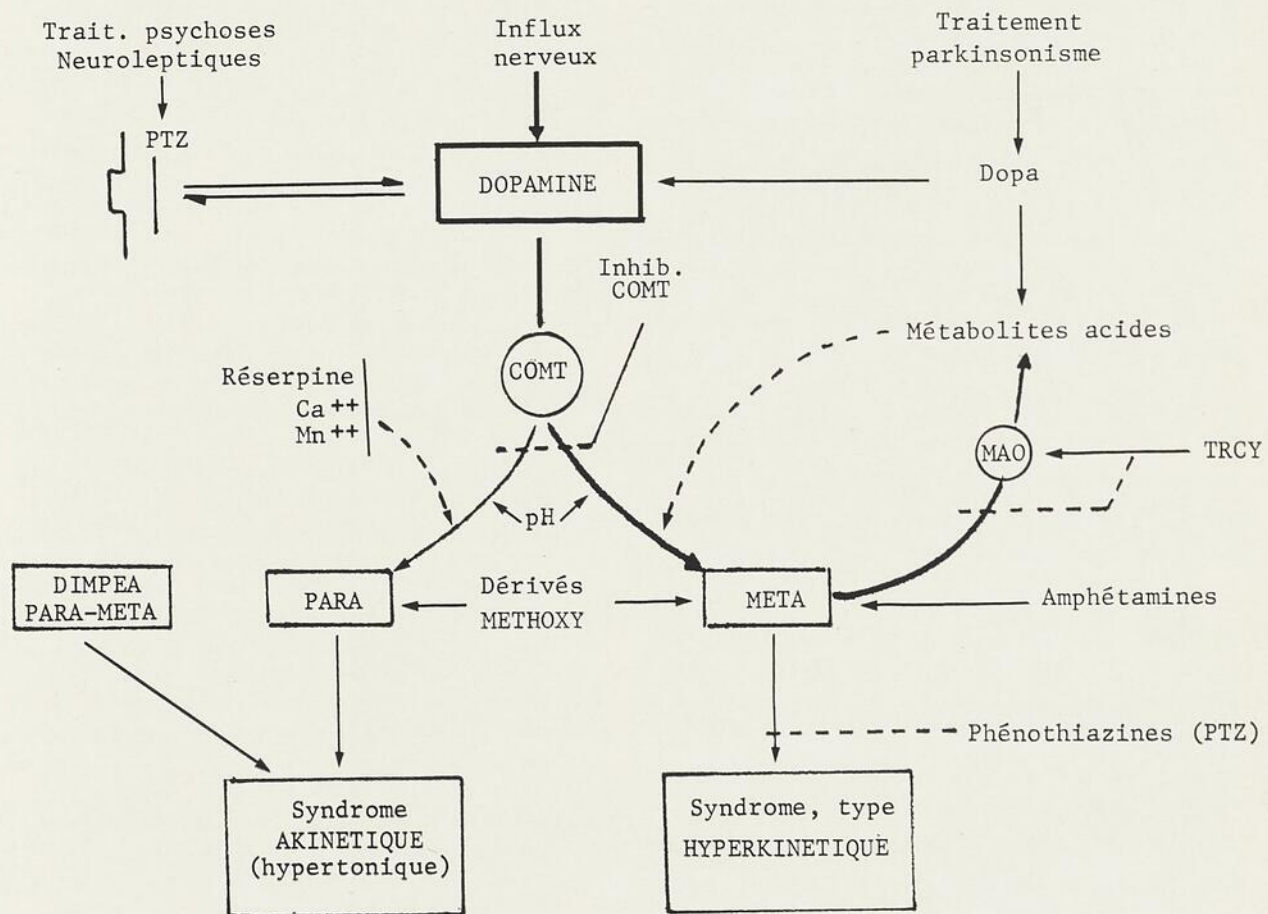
Trait. psychoses Neuroleptiques

PTZ

Influx nerveux

DOPAMINE

Traitement parkinsonisme

Dopa

Inhib. COMT

Métabolites acides

COMT

Réserpine
Ca ++
Mn ++

MAO

TRCY

pH

DIMPEA PARA-META

PARA

Dérivés METHOXY

META

Amphétamines

Phénothiazines (PTZ)

Syndrome AKINETIQUE (hypertonique)

Syndrome, type HYPERKINETIQUE